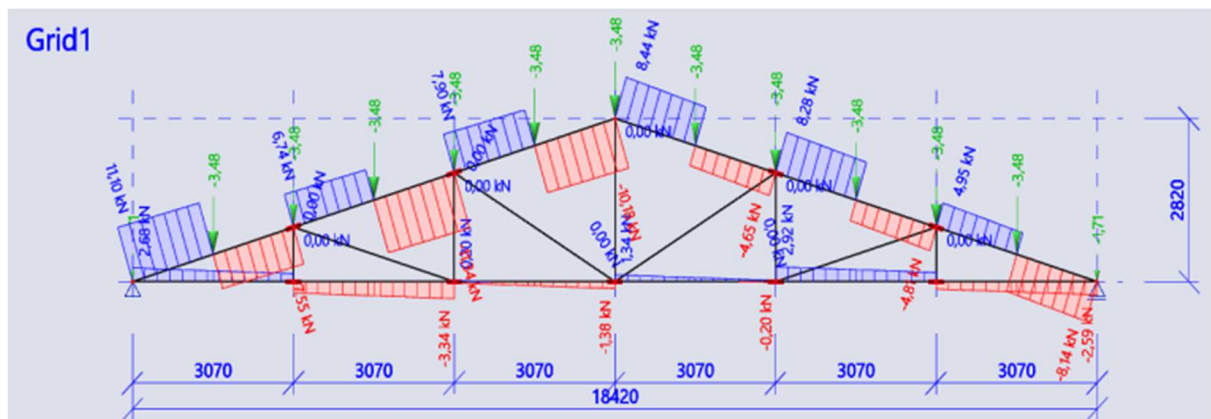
Grid1

-3,48
-3,48
-3,48
-3,48
-3,48
-3,48
-3,48
-3,48
-3,48
-3,48
-1,71

11,10 kN
2,68 kN
6,74 kN
2,00 kN
7,90 kN
0,00 kN
8,44 kN
0,00 kN
8,28 kN
0,00 kN
4,95 kN
0,00 kN
0,00 kN
0,00 kN
0,00 kN
0,00 kN
1,34 kN
-10,18 kN
-4,65 kN
0,00
2,92 kN
-7,55 kN
-3,34 kN
-1,38 kN
-0,20 kN
-4,81 kN
-8,14 kN
-2,59 kN
2820

3070
3070
3070
3070
3070
3070
18420